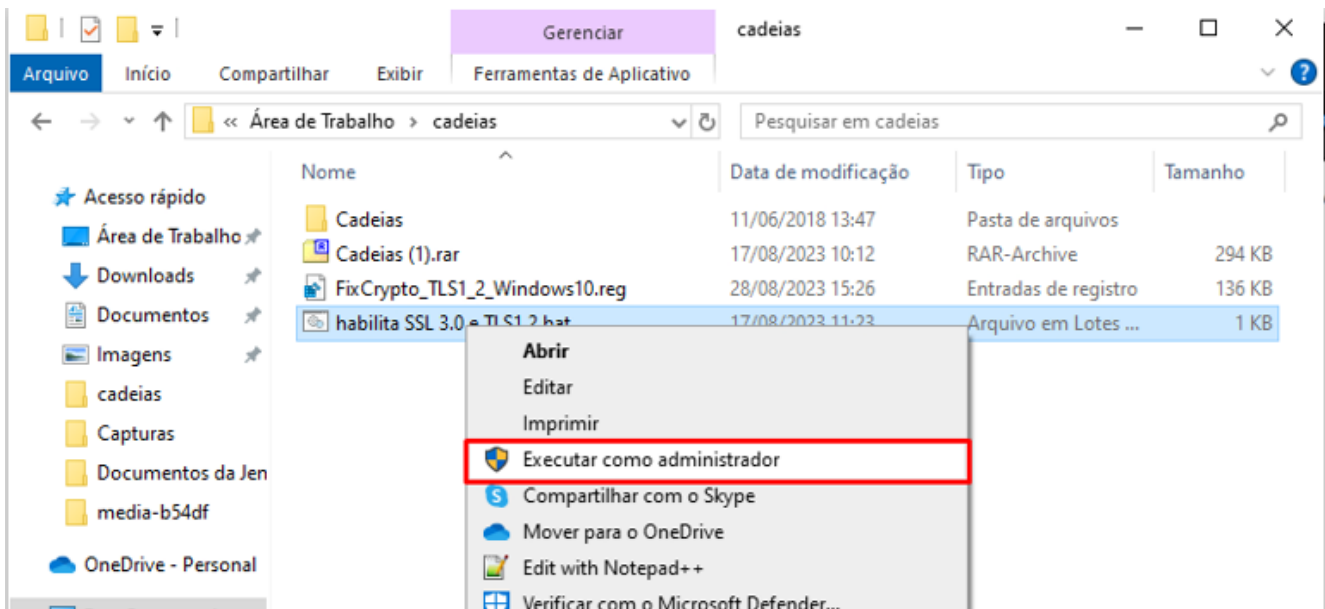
Gerenciar

cadeias

Arquivo Início Compartilhar Exibir Ferramentas de Aplicativo

« Área de Trabalho › cadeias

Pesquisar em cadeias

Acesso rápido
Área de Trabalho
Downloads
Documentos
Imagens
cadeias
Capturas
Documentos da Jen
media-b54df
OneDrive - Personal

| Nome | Data de modificação | Tipo | Tamanho |
|---|---|---|---|
| Cadeias | 11/06/2018 13:47 | Pasta de arquivos | |
| Cadeias (1).rar | 17/08/2023 10:12 | RAR-Archive | 294 KB |
| FixCrypto_TLS1_2_Windows10.reg | 28/08/2023 15:26 | Entradas de registro | 136 KB |
| habilita SSL 3.0 e TLS1.2.bat | 17/08/2023 11:23 | Arquivo em Lotes ... | 1 KB |

Abrir
Editar
Imprimir
Executar como administrador
Compartilhar com o Skype
Mover para o OneDrive
Edit with Notepad++
Verificar com o Microsoft Defender...